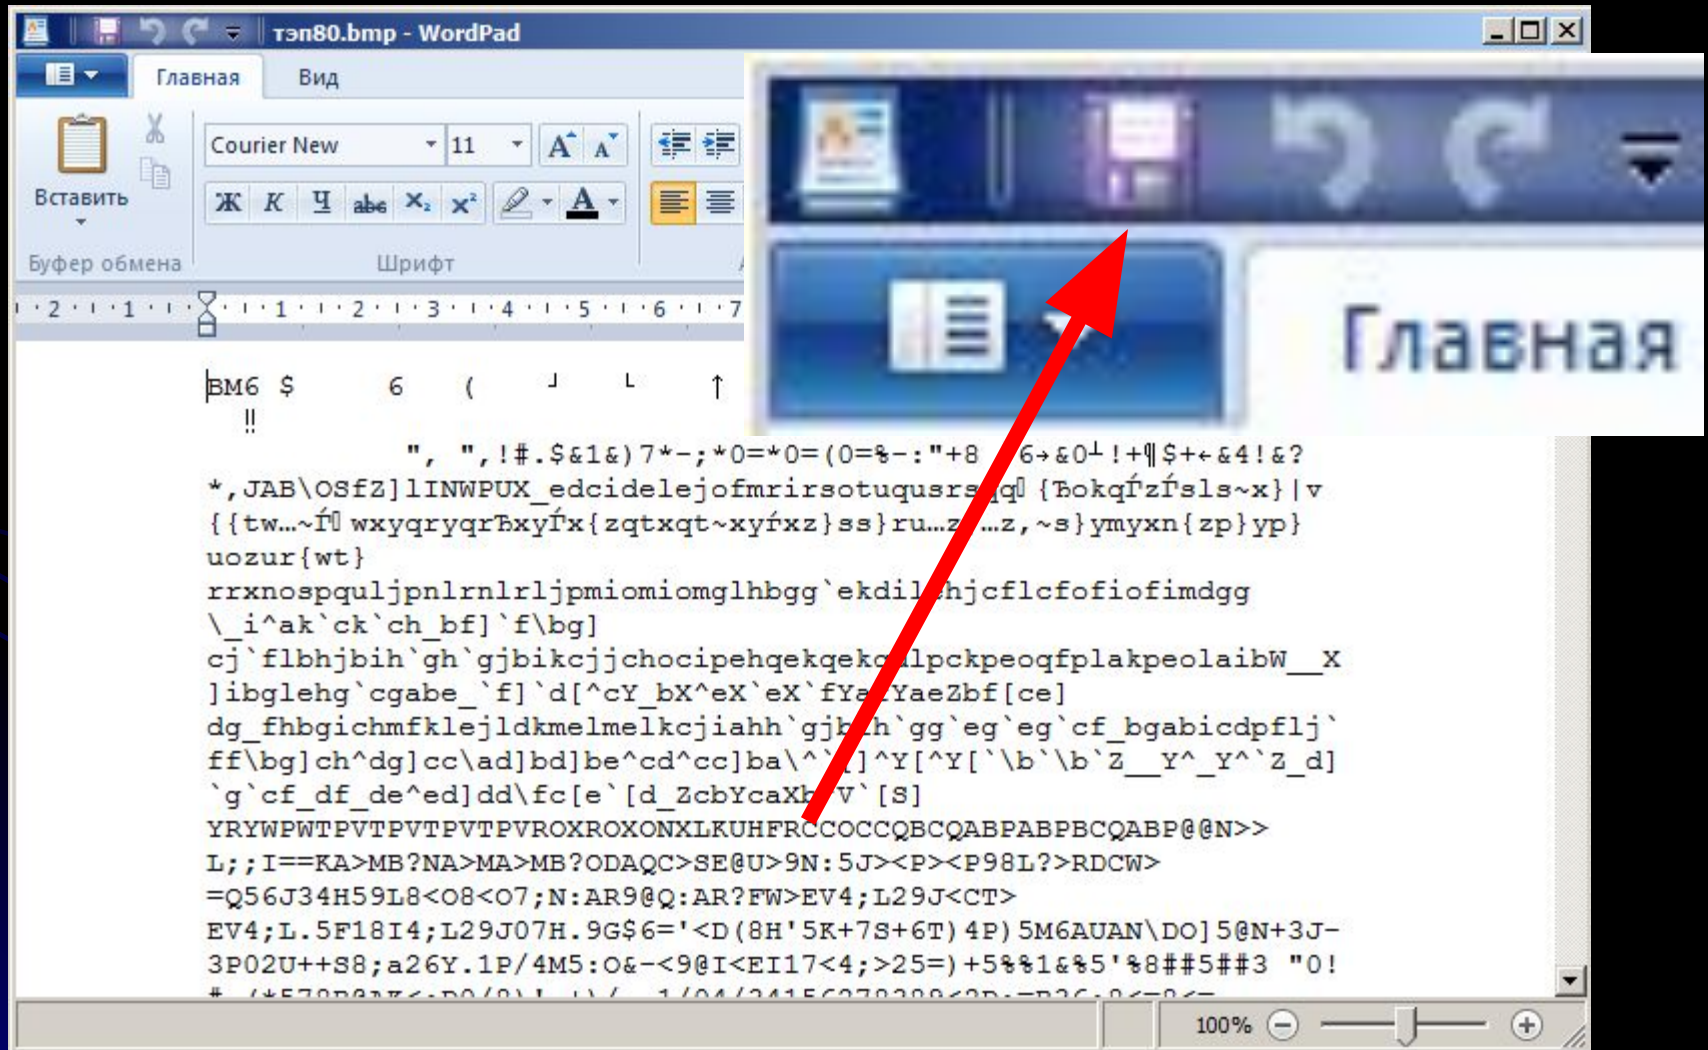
тэп80.bmp - WordPad

Главная
Вид

Courier New
11

Ж К Ч abe $X_2$ $X^2$

Вставить

Буфер обмена
Шрифт

Главная

BM6 $ 6 ( ┘ └ ↑
‼
", ",!#.$&1&)7*-;*0=*0=(0=%-:"+8 6→&0┴!+¶$+←&4!&?
*,JAB\OSfZ]lINWPUX_edcidelejofmrirsotuqusrs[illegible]q {Ђokqŕzŕsls~x}|v
{{tw…~ŕ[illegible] wxyqryqrЂxyŕx{zqtxqt~xyŕxz}ss}ru…z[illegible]…z,~s}ymyxn{zp}yp}
uozur{wt}
rrxnospqulјpnlrnlrljpmiomiomglhbgg`ekdil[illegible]hjcflcfofiofimdgg
\_i^ak`ck`ch_bf]`f\bg]
cj`flbhjbih`gh`gjbikcjjchocipehqekqek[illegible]lpckpeoqfplakpeolaibW__X
]ibglehg`cgabe_`f]`d[^cY_bX^eX`eX`fYa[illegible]YaeZbf[ce]
dg_fhbgichmfklejldkmelmelkcjiahh`gj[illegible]h`gg`eg`eg`cf_bgabicdpflj`
ff\bg]ch^dg]cc\ad]bd]be^cd^cc]ba\^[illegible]]^Y[^Y[`\b`\b`Z__Y^_Y^`Z_d]
`g`cf_df_de^ed]dd\fc[e`[d_ZcbYcaX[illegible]V`[S]
YRYWPWTPVTPVTPVTPVROXROXONXLKUHFR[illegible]COCCQBCQABPABPBCQABP@@N>>
L;;I==KA>MB?NA>MA>MB?ODAQC>SE@U>9N:5J><P><P98L?>RDCW>
=Q56J34H59L8<O8<O7;N:AR9@Q:AR?FW>EV4;L29J<CT>
EV4;L.5F18I4;L29J07H.9G$6='<D(8H'5K+7S+6T)4P)5M6AUAN\DO]5@N+3J-
3P02U++S8;a26Y.1P/4M5:O&-<9@I<EI17<4;>25=)+5%%1&%5'%8##5##3 "0!
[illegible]

100%